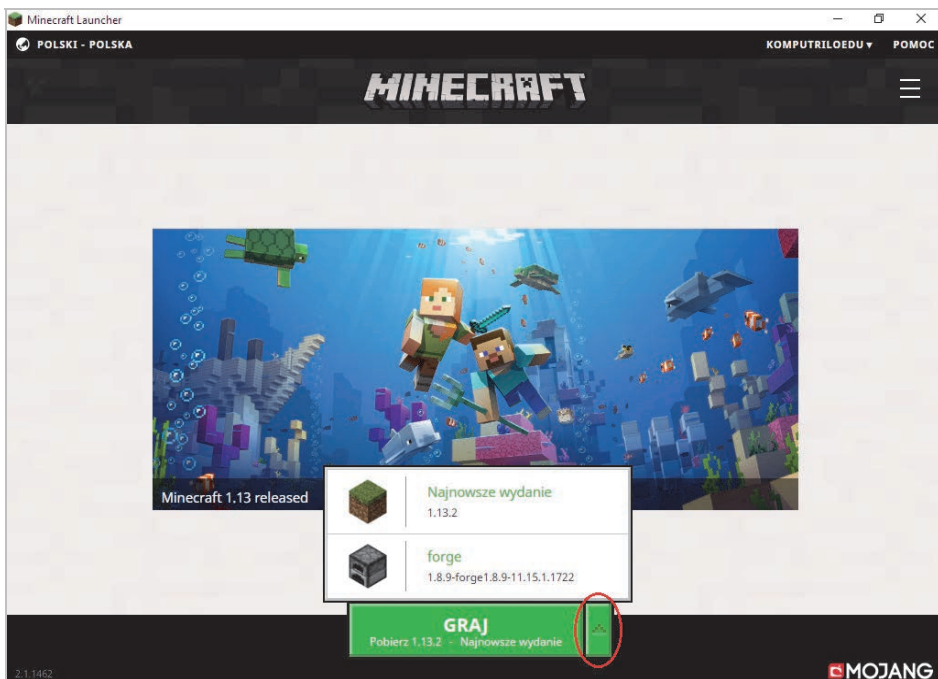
Minecraft Launcher

POLSKI - POLSKA

KOMPUTRILOEDU ▾ POMOC

MINECRAFT

Minecraft 1.13 released

Najnowsze wydanie
1.13.2

forge
1.8.9-forge1.8.9-11.15.1.1722

GRAJ
Pobierz 1.13.2 - Najnowsze wydanie

2.1.1462

MOJANG